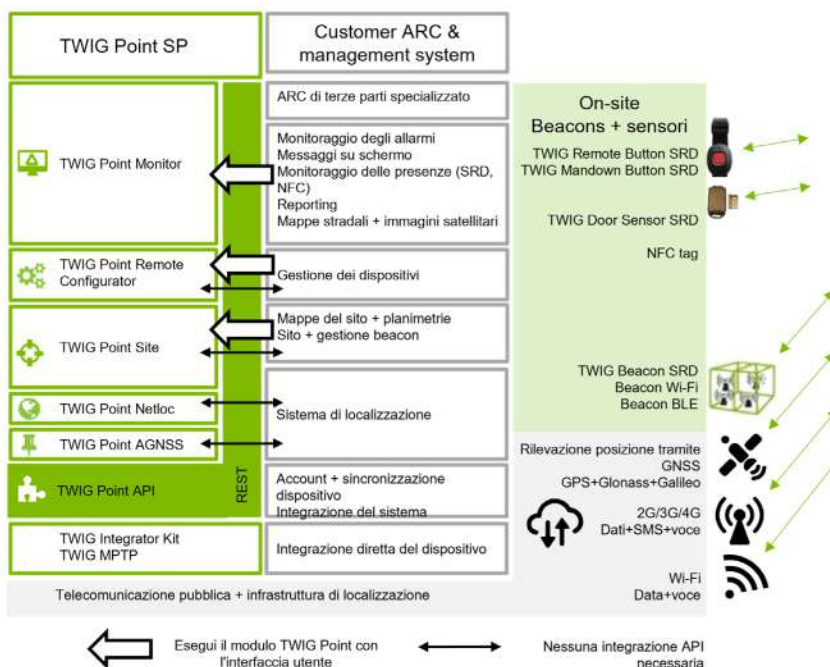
TWIG Point SP

Customer ARC & management system

ARC di terze parti specializzato

On-site Beacons + sensori

TWIG Point Monitor

Monitoraggio degli allarmi
Messaggi su schermo
Monitoraggio delle presenze (SRD, NFC)
Reporting
Mappe stradali + immagini satellitari

TWIG Remote Button SRD
TWIG Mandown Button SRD

TWIG Door Sensor SRD

NFC tag

TWIG Point Remote Configurator

Gestione dei dispositivi

TWIG Point Site

Mappe del sito + planimetrie
Sito + gestione beacon

TWIG Beacon SRD
Beacon Wi-Fi
Beacon BLE

TWIG Point Netloc

TWIG Point AGNSS

Sistema di localizzazione

Rilevazione posizione tramite GNSS
GPS+Glonass+Galileo

TWIG Point API

REST

Account + sincronizzazione dispositivo
Integrazione del sistema

2G/3G/4G
Dati+SMS+voce

TWIG Integrator Kit
TWIG MPTP

Integrazione diretta del dispositivo

Wi-Fi
Data+voce

Telecomunicazione pubblica + infrastruttura di localizzazione

Esegui il modulo TWIG Point con l'interfaccia utente

Nessuna integrazione API necessaria